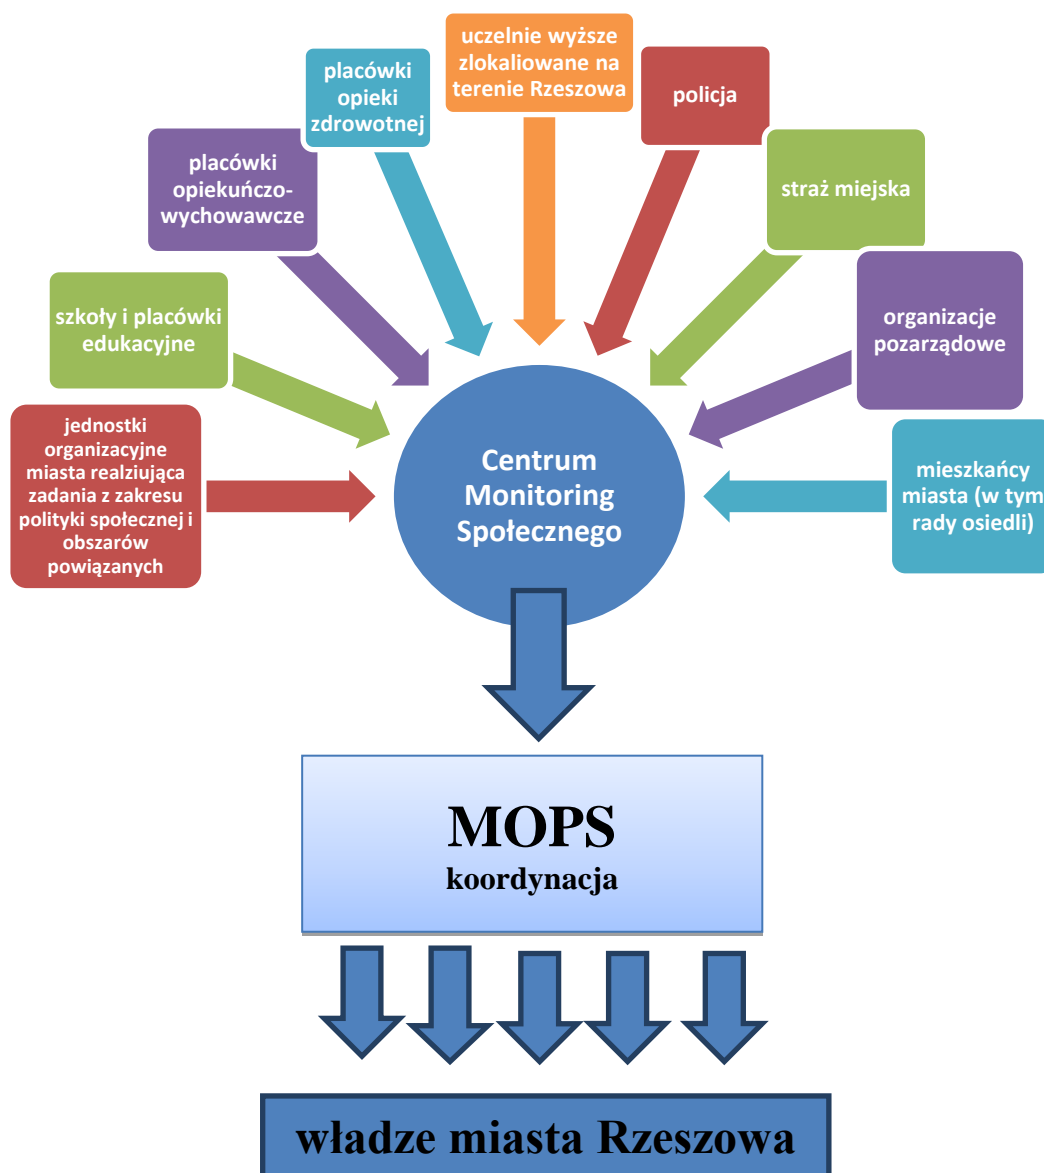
uczelnie wyższe zlokaliowane na terenie Rzeszowa

placówki opieki zdrowotnej

policja

placówki opiekuńczo-wychowawcze

straż miejska

szkoły i placówki edukacyjne

organizacje pozarządowe

jednostki organizacyjne miasta realziująca zadania z zakresu polityki społecznej i obszarów powiązanych

Centrum Monitoring Społecznego

mieszkańcy miasta (w tym rady osiedli)

MOPS
koordynacja

władze miasta Rzeszowa